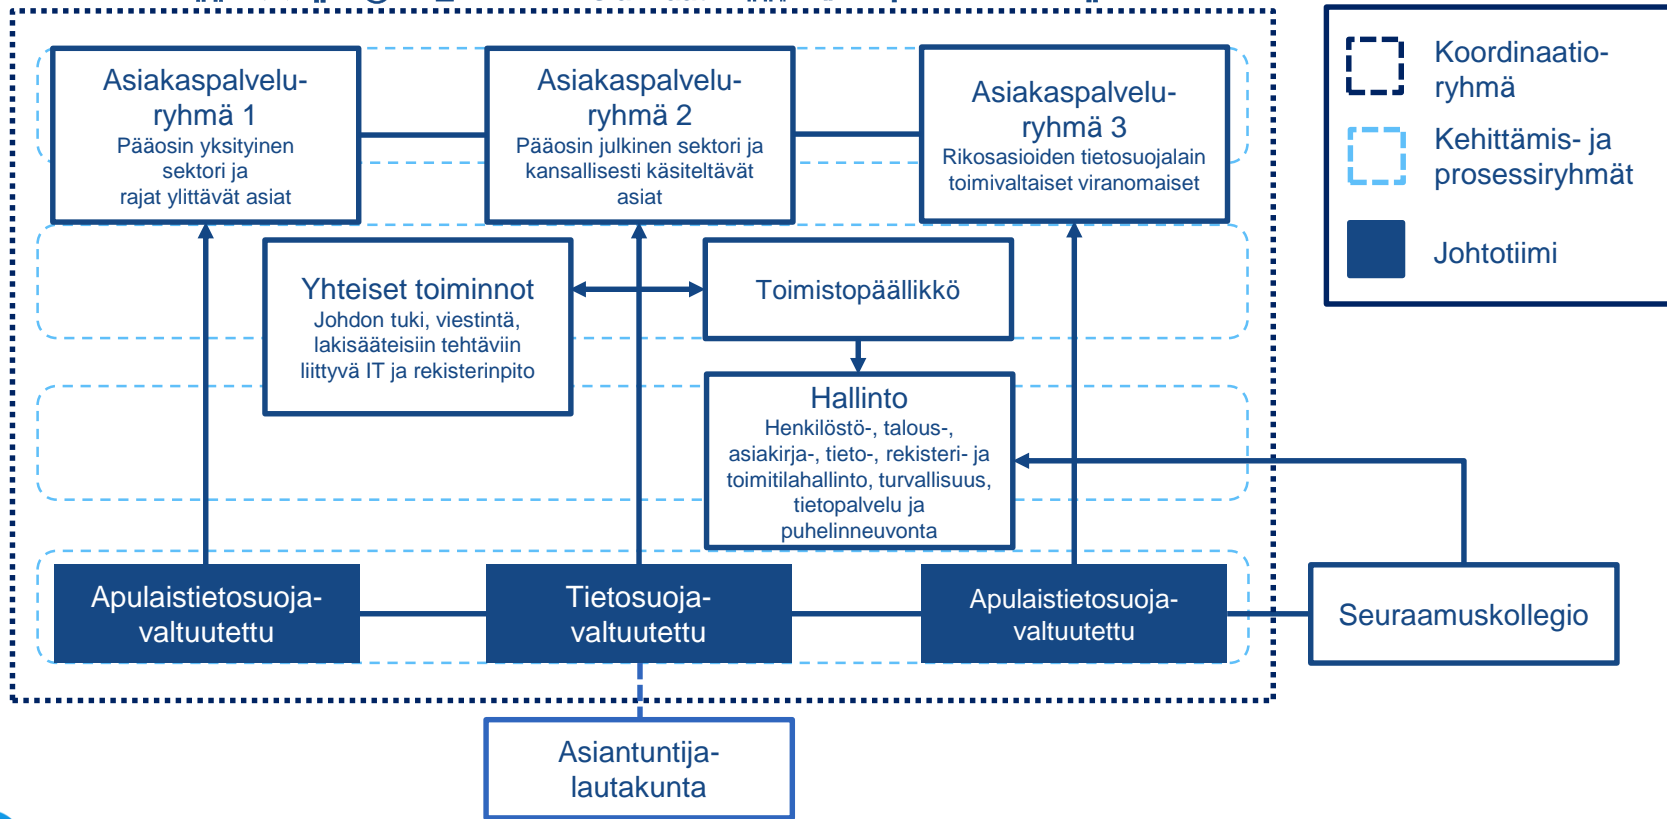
Asiakaspalveluryhmä 1
Pääosin yksityinen sektori ja rajat ylittävät asiat

Asiakaspalveluryhmä 2
Pääosin julkinen sektori ja kansallisesti käsiteltävät asiat

Asiakaspalveluryhmä 3
Rikosasioiden tietosuojalain toimivaltaiset viranomaiset

Koordinaatioryhmä

Kehittämis- ja prosessiryhmät

Johtotiimi

Yhteiset toiminnot
Johdon tuki, viestintä, lakisääteisiin tehtäviin liittyvä IT ja rekisterinpito

Toimistopäällikkö

Hallinto
Henkilöstö-, talous-, asiakirja-, tieto-, rekisteri- ja toimitilahallinto, turvallisuus, tietopalvelu ja puhelinneuvonta

Apulaistietosuojavaltuutettu

Tietosuojavaltuutettu

Apulaistietosuojavaltuutettu

Seuraamuskollegio

Asiantuntijalautakunta